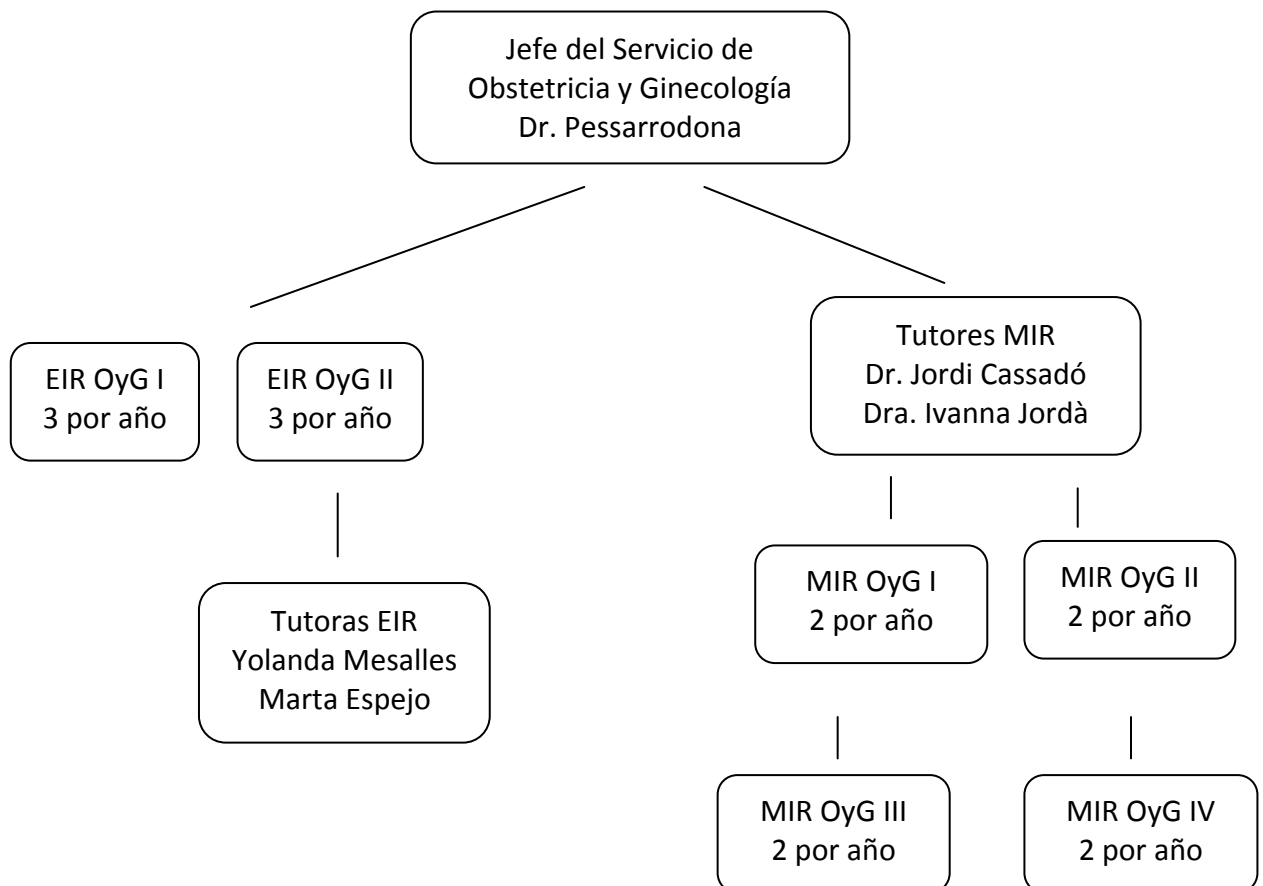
Jefe del Servicio de Obstetricia y Ginecología Dr. Pessarrodona

EIR OyG I
3 por año

EIR OyG II
3 por año

Tutoras EIR
Yolanda Mesalles
Marta Espejo

Tutores MIR
Dr. Jordi Cassadó
Dra. Ivanna Jordà

MIR OyG I
2 por año

MIR OyG II
2 por año

MIR OyG III
2 por año

MIR OyG IV
2 por año